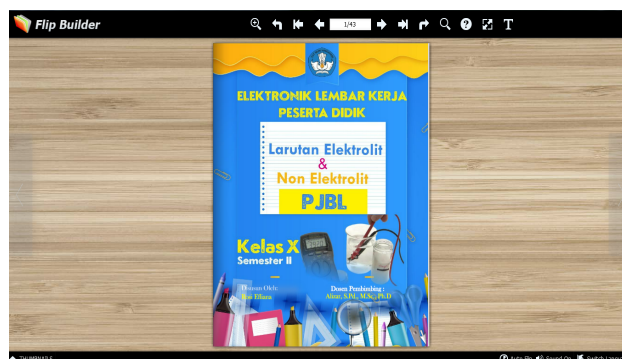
Flip Builder

1/43

ELEKTRONIK LEMBAR KERJA PESERTA DIDIK

Larutan Elektrolit
&
Non Elektrolit

PJBL

Kelas X
Semester II

Disusun Oleh:
Rai Elfara

Dosen Pembimbing :
Afrizal, S.Pd., M.Sc., Ph.D

THUMBNAILS

Auto Flip   Sound On   Switch Layout